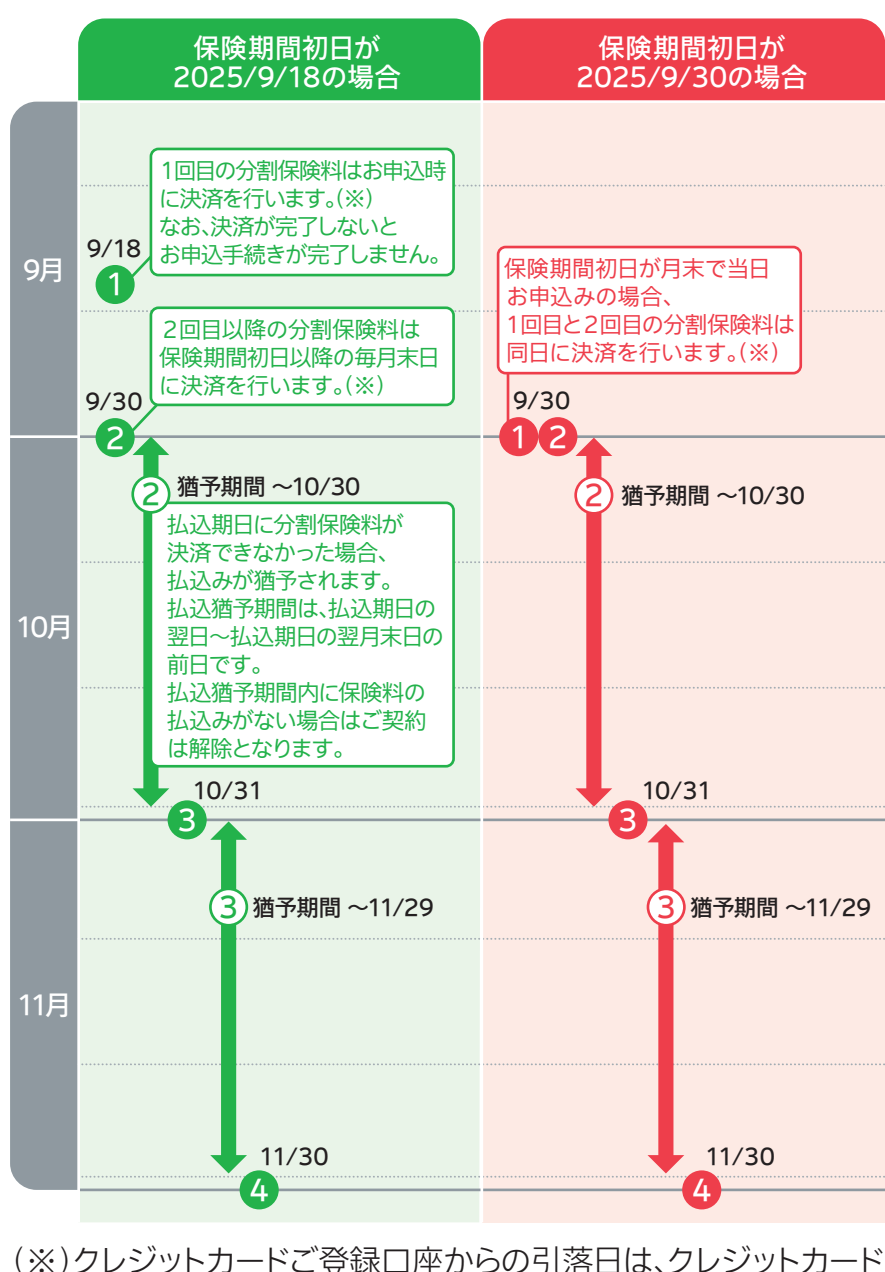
保険期間初日が
2025/9/18の場合

保険期間初日が
2025/9/30の場合

9月

1回目の分割保険料はお申込時に決済を行います。(※)
なお、決済が完了しないとお申込手続きが完了しません。

9/18
1

保険期間初日が月末で当日お申込みの場合、
1回目と2回目の分割保険料は同日に決済を行います。(※)

2回目以降の分割保険料は保険期間初日以降の毎月末日に決済を行います。(※)

9/30
2

9/30
1 2

10月

2 猶予期間 ~10/30

払込期日に分割保険料が決済できなかった場合、
払込みが猶予されます。
払込猶予期間は、払込期日の翌日~払込期日の翌月末日の前日です。
払込猶予期間内に保険料の払込みがない場合はご契約は解除となります。

2 猶予期間 ~10/30

10/31
3

10/31
3

11月

3 猶予期間 ~11/29

3 猶予期間 ~11/29

11/30
4

11/30
4

(※)クレジットカードご登録口座からの引落日は、クレジットカード